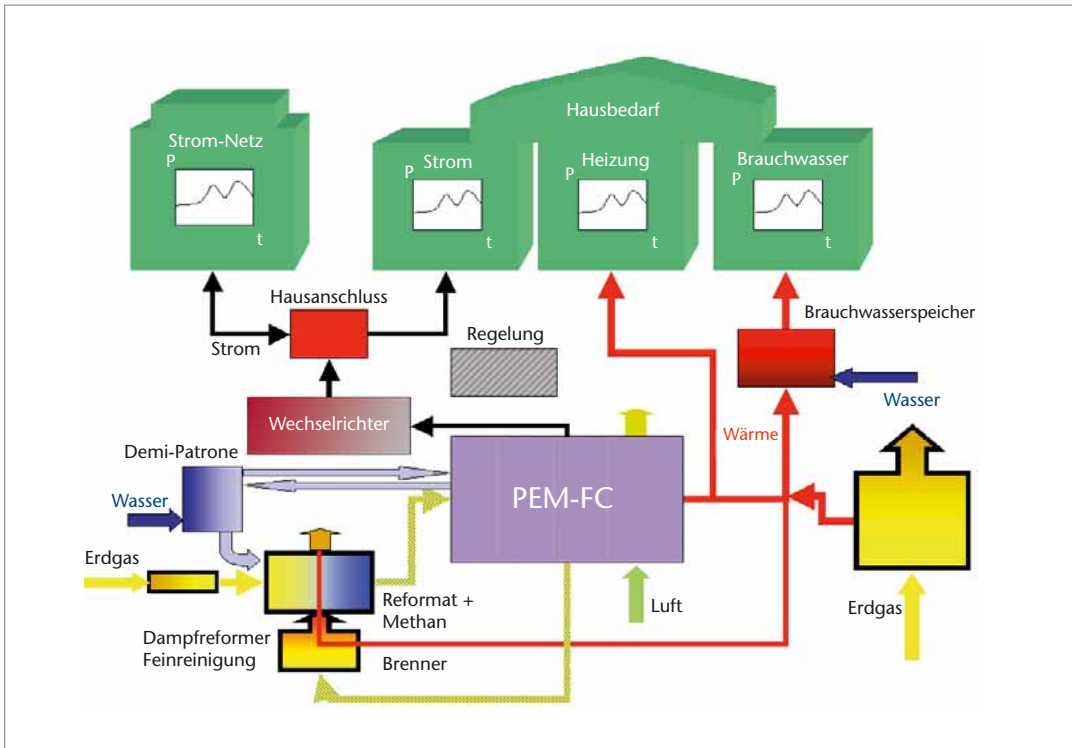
Hausbedarf

Strom-Netz
P
t

P Strom
t

P Heizung
t

Brauchwasser
P
t

Hausanschluss

Strom

Regelung

Brauchwasserspeicher

Wasser

Wechselrichter

Wärme

Demi-Patrone

Wasser

PEM-FC

Erdgas

Reformat + Methan

Luft

Erdgas

Dampfreformer Feinreinigung

Brenner